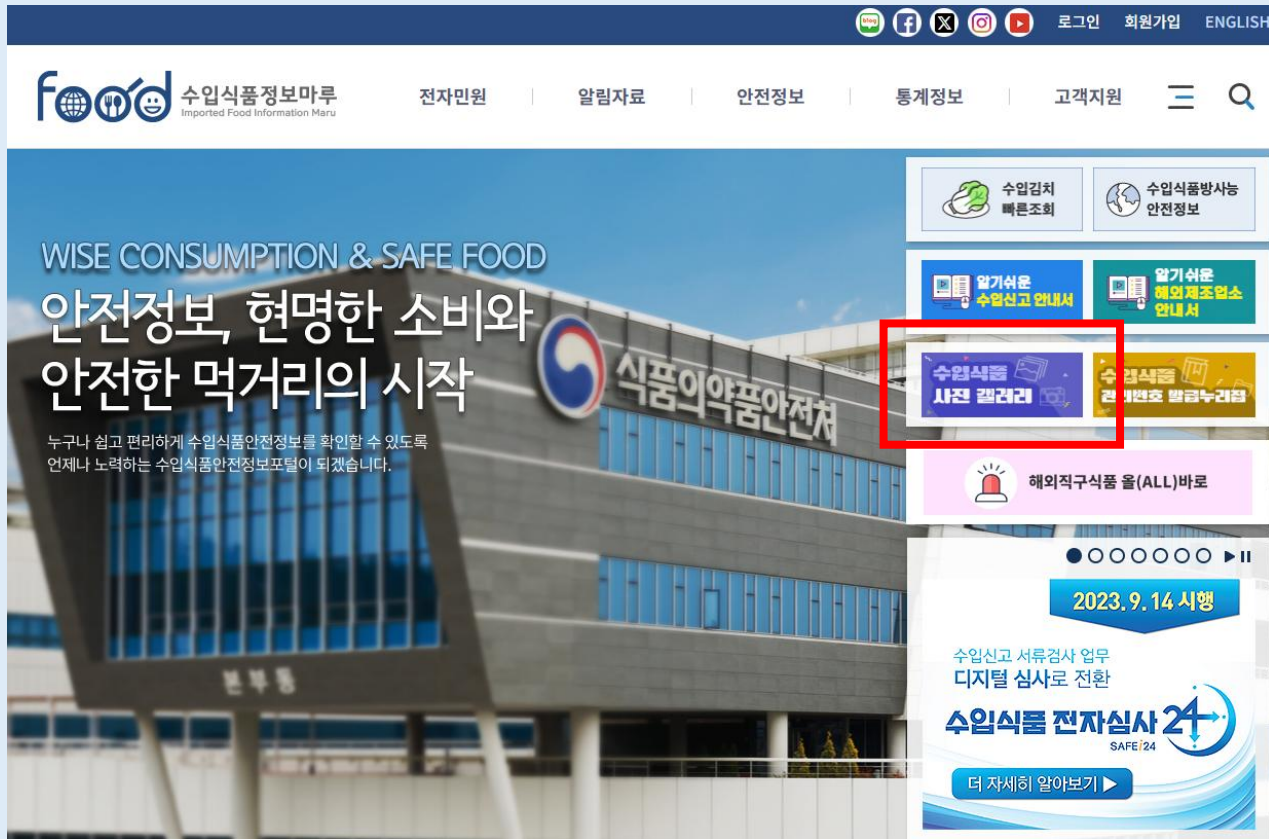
Blog 로그인 회원가입 ENGLISH

food 수입식품정보마루 Imported Food Information Maru

전자민원 알림자료 안전정보 통계정보 고객지원

WISE CONSUMPTION & SAFE FOOD
안전정보, 현명한 소비와 안전한 먹거리의 시작

누구나 쉽고 편리하게 수입식품안전정보를 확인할 수 있도록 언제나 노력하는 수입식품안전정보포털이 되겠습니다.

식품의약품안전처

본부동

수입김치 빠른조회

수입식품방사능 안전정보

알기쉬운 수입신고 안내서

알기쉬운 해외제조업소 안내서

수입식품 사진 갤러리

수입식품 관리번호 발급누리집

해외직구식품 올(ALL)바로

2023.9.14 시행

수입신고 서류검사 업무 디지털 심사로 전환

수입식품 전자심사 24

SAFE i24

더 자세히 알아보기 ▶